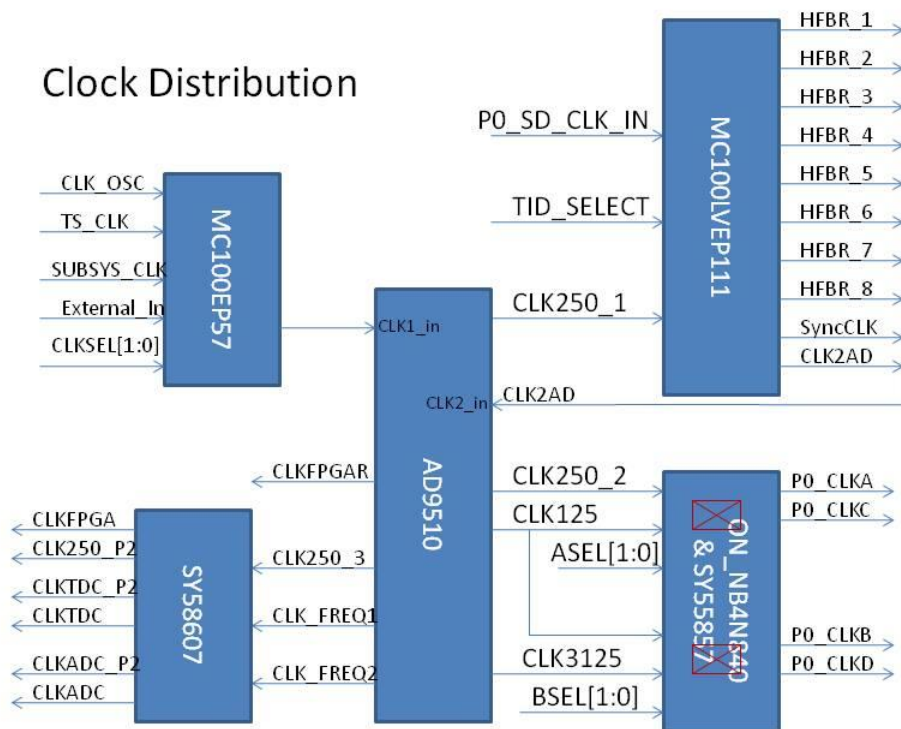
Clock Distribution

CLK_OSC
TS_CLK
SUBSYS_CLK
External_In
CLKSEL[1:0]

MC100EP57

CLK1_in
CLK2_in

AD9510

P0_SD_CLK_IN
TID_SELECT
CLK250_1
CLK2AD

MC100LVEP111

HFBR_1
HFBR_2
HFBR_3
HFBR_4
HFBR_5
HFBR_6
HFBR_7
HFBR_8
SyncCLK
CLK2AD

CLKFPGAR
CLK250_3
CLK_FREQ1
CLK_FREQ2

SY58607

CLKFPGA
CLK250_P2
CLKTDC_P2
CLKTDC
CLKADC_P2
CLKADC

CLK250_2
CLK125
ASEL[1:0]
CLK3125
BSEL[1:0]

ON_NB4N840 & SY55857

P0_CLKA
P0_CLKC
P0_CLKB
P0_CLKD